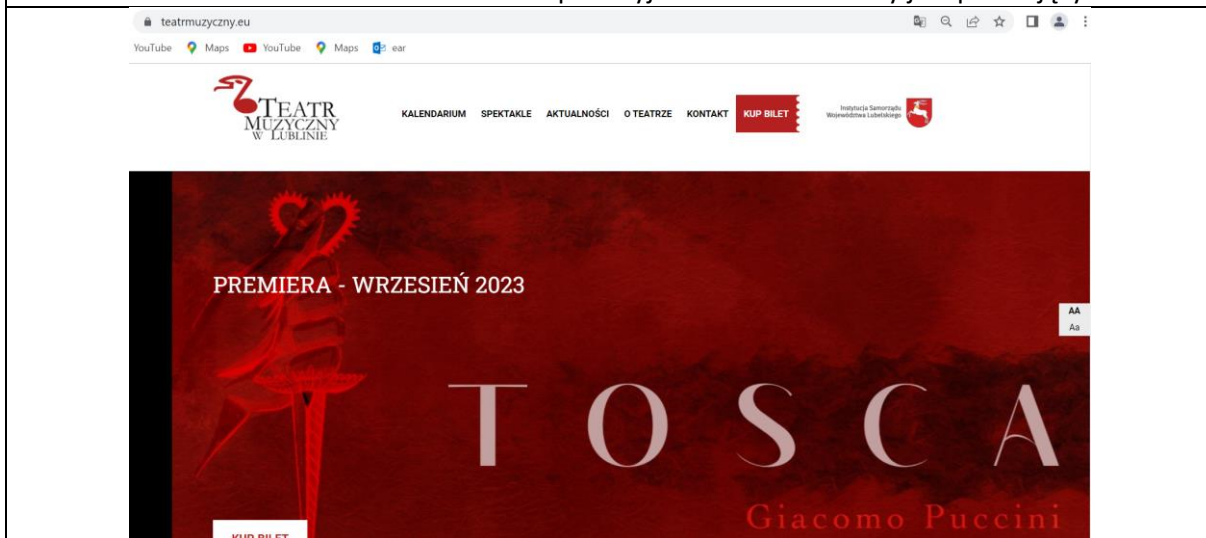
teatrmuzyczny.eu

YouTube Maps YouTube Maps ear

TEATR MUZYCZNY W LUBLINIE

KALENDARIUM SPEKTAKLE AKTUALNOŚCI O TEATRZE KONTAKT KUP BILET

Instytucja Samorządu Województwa Lubelskiego

PREMIERA - WRZESIEŃ 2023

AA
Aa

TOSCA

Giacomo Puccini

KUP BILET